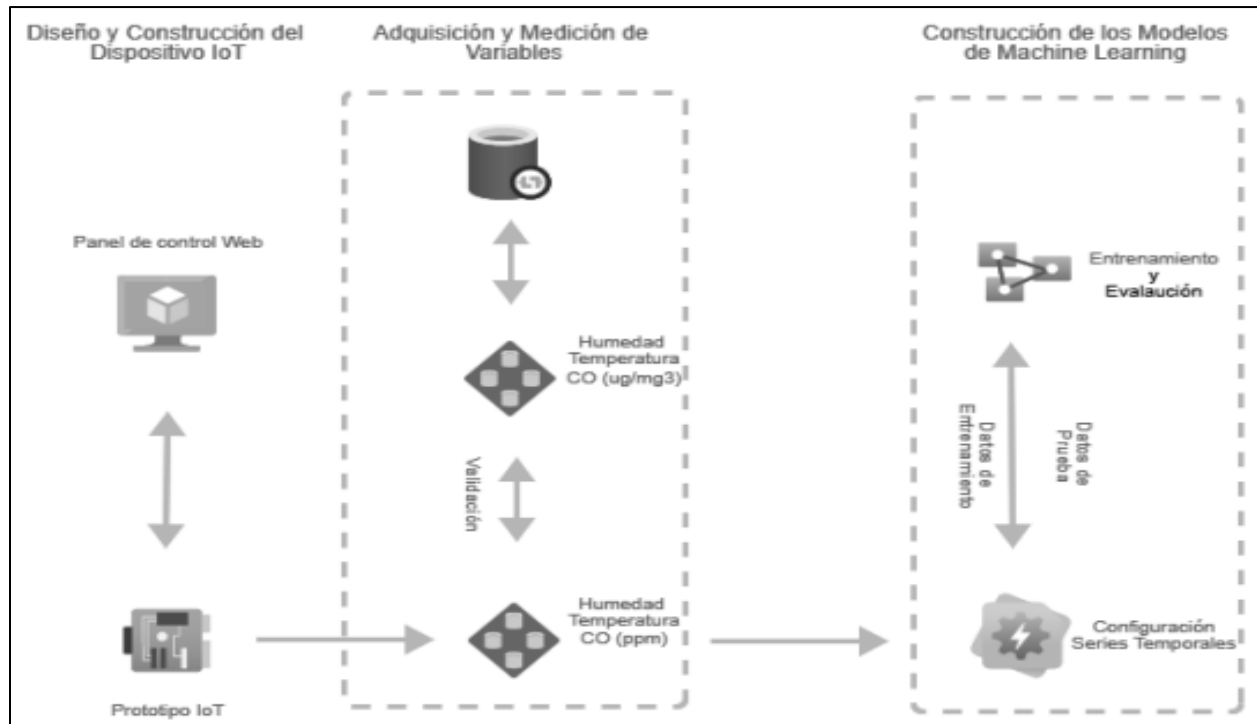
Diseño y Construcción del Dispositivo IoT

Adquisición y Medición de Variables

Construcción de los Modelos de Machine Learning

Panel de control Web

Prototipo IoT

Humedad
Temperatura
CO (ug/mg3)

Validación

Humedad
Temperatura
CO (ppm)

Entrenamiento
y
Evalaución

Datos de Entrenamiento

Datos de Prueba

Configuración
Series Temporales